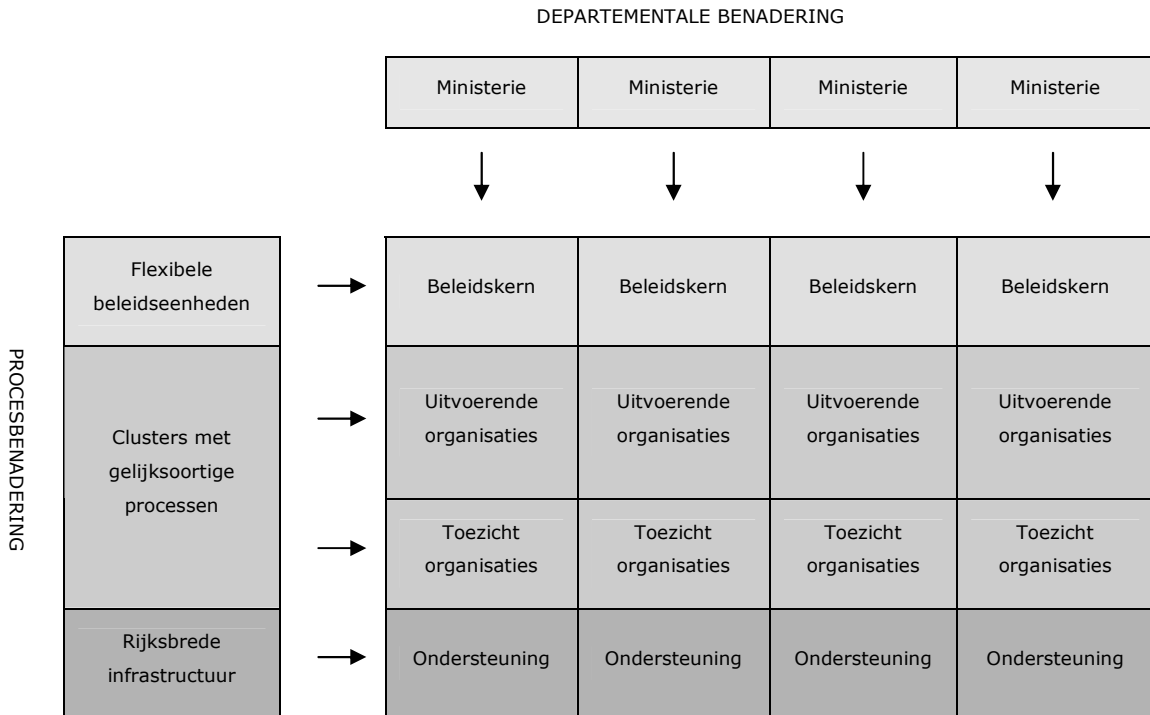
DEPARTEMENTALE BENADERING

| Ministerie | Ministerie | Ministerie | Ministerie |
|---|---|---|---|

PROCESBENADERING

| | Ministerie | Ministerie | Ministerie | Ministerie |
|---|---|---|---|---|
| Flexibele beleidseenheden | Beleidskern | Beleidskern | Beleidskern | Beleidskern |
| Clusters met gelijksoortige processen | Uitvoerende organisaties | Uitvoerende organisaties | Uitvoerende organisaties | Uitvoerende organisaties |
| | Toezicht organisaties | Toezicht organisaties | Toezicht organisaties | Toezicht organisaties |
| Rijksbrede infrastructuur | Ondersteuning | Ondersteuning | Ondersteuning | Ondersteuning |